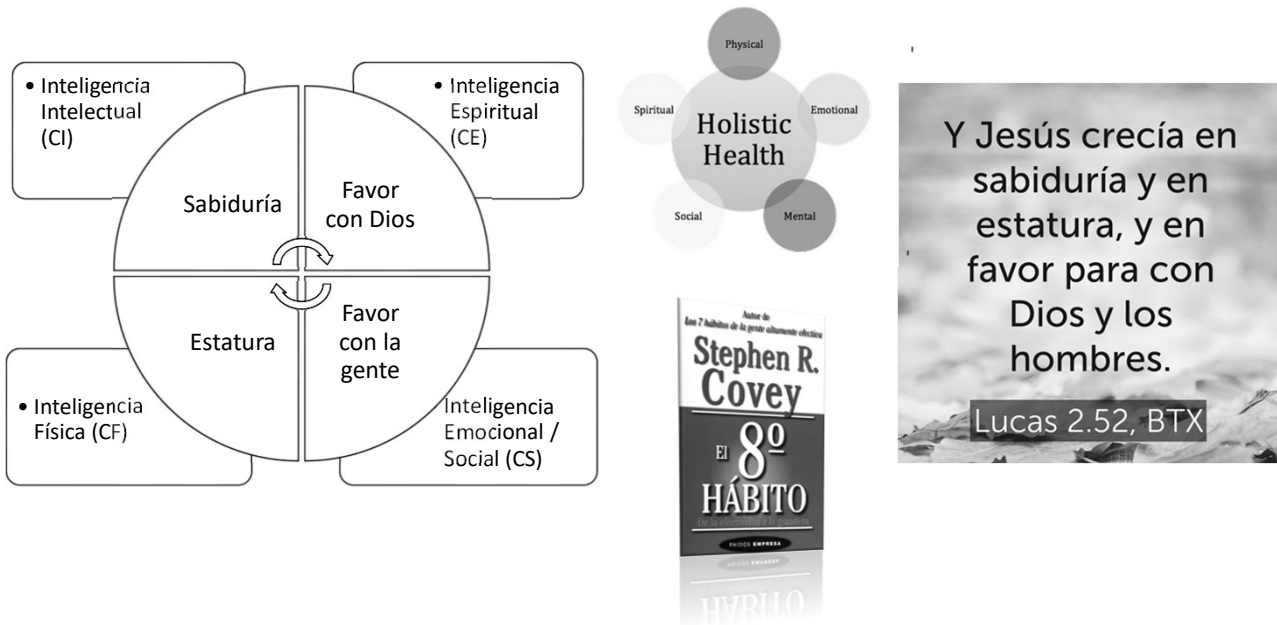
• Inteligencia Intelectual (CI)

• Inteligencia Espiritual (CE)

Sabiduría

Favor con Dios

Estatura

Favor con la gente

• Inteligencia Física (CF)

Inteligencia Emocional / Social (CS)

Physical

Spiritual

Holistic Health

Emotional

Social

Mental

Autor de
Los 7 hábitos de la gente altamente efectiva

Stephen R. Covey

El 8º HÁBITO

De la efectividad a la grandeza

PAIDÓS EMPRESA

Y Jesús crecía en sabiduría y en estatura, y en favor para con Dios y los hombres.

Lucas 2.52, BTX